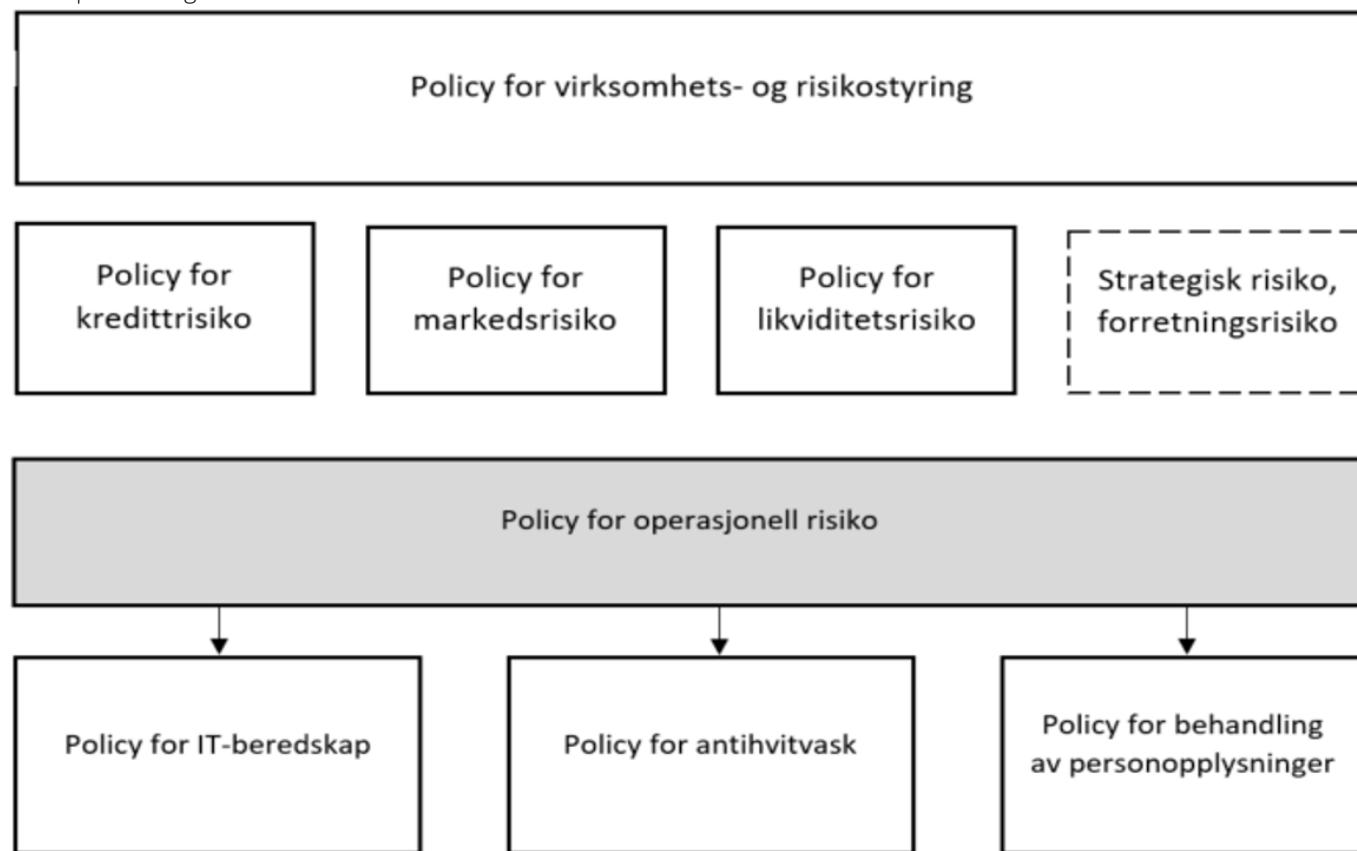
Policy for virksomhets- og risikostyring

Policy for kredittrisiko

Policy for markedsrisiko

Policy for likviditetsrisiko

Strategisk risiko, forretningsrisiko

Policy for operasjonell risiko

Policy for IT-beredskap

Policy for antihvitvask

Policy for behandling av personopplysninger